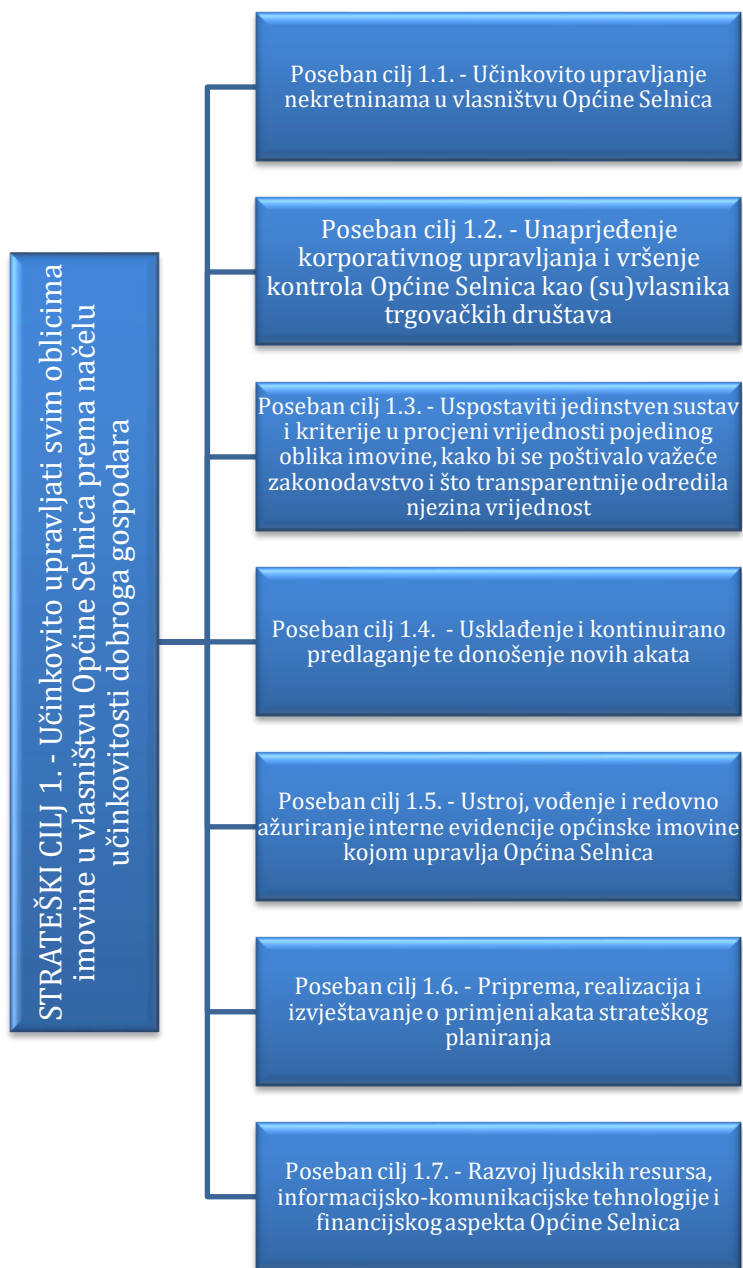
STRATEŠKI CILJ 1. - Učinkovito upravljati svim oblicima imovine u vlasništvu Općine Selnica prema načelu učinkovitosti dobroga gospodara

Poseban cilj 1.1. - Učinkovito upravljanje nekretninama u vlasništvu Općine Selnica

Poseban cilj 1.2. - Unaprjeđenje korporativnog upravljanja i vršenje kontrola Općine Selnica kao (su)vlasnika trgovačkih društava

Poseban cilj 1.3. - Uspostaviti jedinstven sustav i kriterije u procjeni vrijednosti pojedinog oblika imovine, kako bi se poštivalo važeće zakonodavstvo i što transparentnije odredila njezina vrijednost

Poseban cilj 1.4. - Usklađenje i kontinuirano predlaganje te donošenje novih akata

Poseban cilj 1.5. - Ustroj, vođenje i redovno ažuriranje interne evidencije općinske imovine kojom upravlja Općina Selnica

Poseban cilj 1.6. - Priprema, realizacija i izvještavanje o primjeni akata strateškog planiranja

Poseban cilj 1.7. - Razvoj ljudskih resursa, informacijsko-komunikacijske tehnologije i financijskog aspekta Općine Selnica